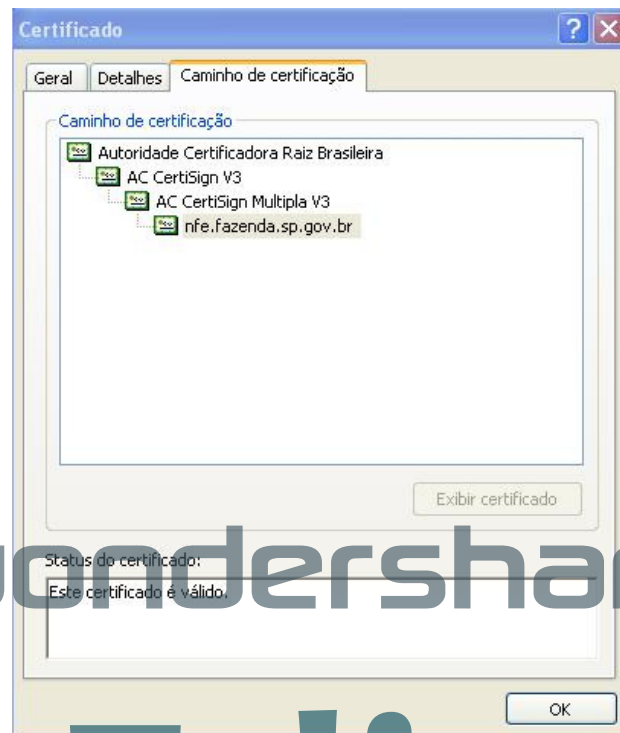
Certificado

Geral | Detalhes | Caminho de certificação

Caminho de certificação

Autoridade Certificadora Raiz Brasileira
AC CertiSign V3
AC CertiSign Multipla V3
nfe.fazenda.sp.gov.br

Exibir certificado

Status do certificado:

Este certificado é válido.

OK

ondershar